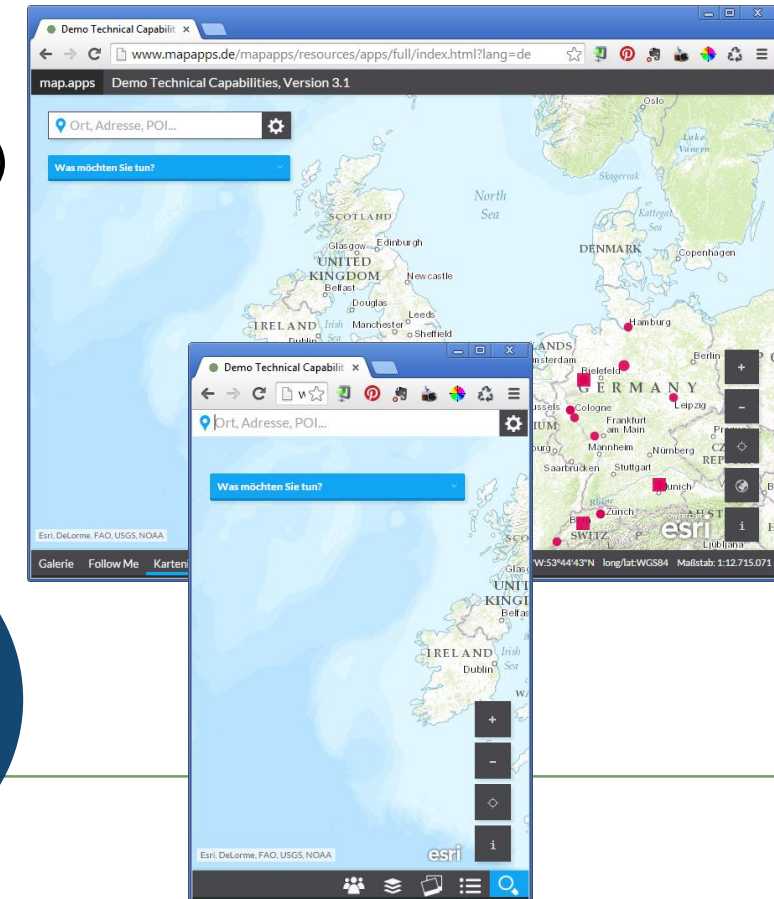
Demo Technical Capabilit ×

www.mapapps.de/mapapps/resources/apps/full/index.html?lang=de

map.apps Demo Technical Capabilities, Version 3.1

Ort, Adresse, POI...

Was möchten Sie tun?

Oslo

Lake Vanern

Skagerrak

Kattegat Sea

North Sea

SCOTLAND

Glasgow Edinburgh

UNITED KINGDOM

Newcastle

Belfast

Douglas

Leeds

IRELAND Irish

Manchester

Sheffield

DENMARK

Copenhagen

Hamburg

LANDS

msterdam

Bielefeld

Berlin

GERMANY

russels

Cologne

Leipzig

Frankfurt am Main

IUM

Mannheim

Nürnberg

Saarbrucken

Stuttgart

REP

Munich

AUST

Zürich

SWITZ

Ljubljana

esri

Esri, DeLorme, FAO, USGS, NOAA

Galerie Follow Me Karten

W:53°44'43"N long/lat:WGS84 Maßstab: 1:12.715.071

Demo Technical Capabilit ×

Ort, Adresse, POI...

Was möchten Sie tun?

UNIT KINGD

Belfa

IRELAND Irish

Dublin Sea

esri

Esri, DeLorme, FAO, USGS, NOAA

i